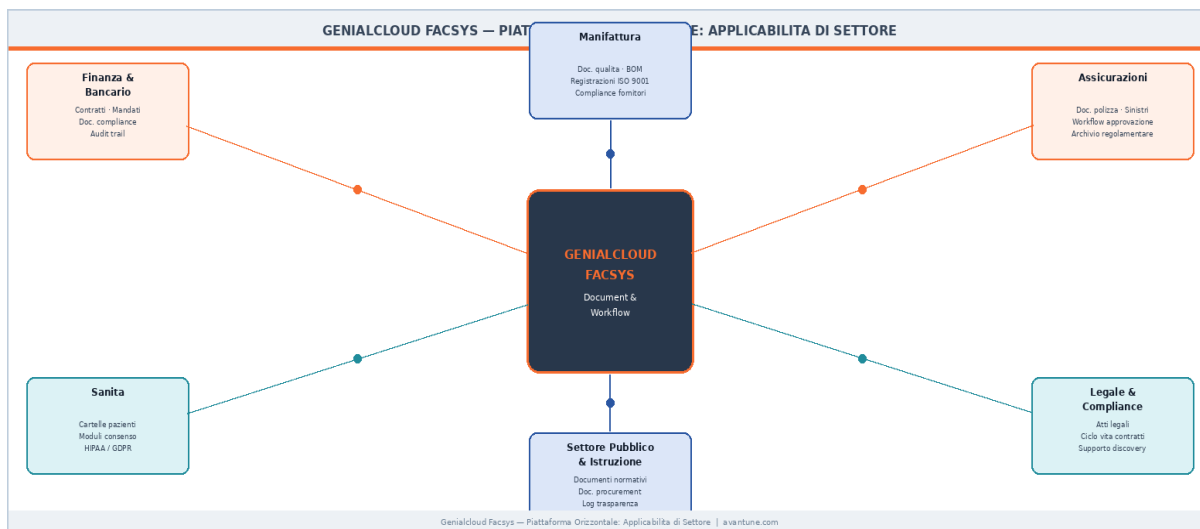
GENIALCLOUD FACSYS — PIATT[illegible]E: APPLICABILITA DI SETTORE

Manifattura

Doc. qualita · BOM
Registrazioni ISO 9001
Compliance fornitori

Finanza & Bancario

Contratti · Mandati
Doc. compliance
Audit trail

Assicurazioni

Doc. polizza · Sinistri
Workflow approvazione
Archivio regolamentare

GENIALCLOUD FACSYS

Document & Workflow

Sanita

Cartelle pazienti
Moduli consenso
HIPAA / GDPR

Legale & Compliance

Atti legali
Ciclo vita contratti
Supporto discovery

Settore Pubblico & Istruzione

Documenti normativi
Doc. procurement
Log trasparenza

Genialcloud Facsys — Piattaforma Orizzontale: Applicabilita di Settore | avantune.com